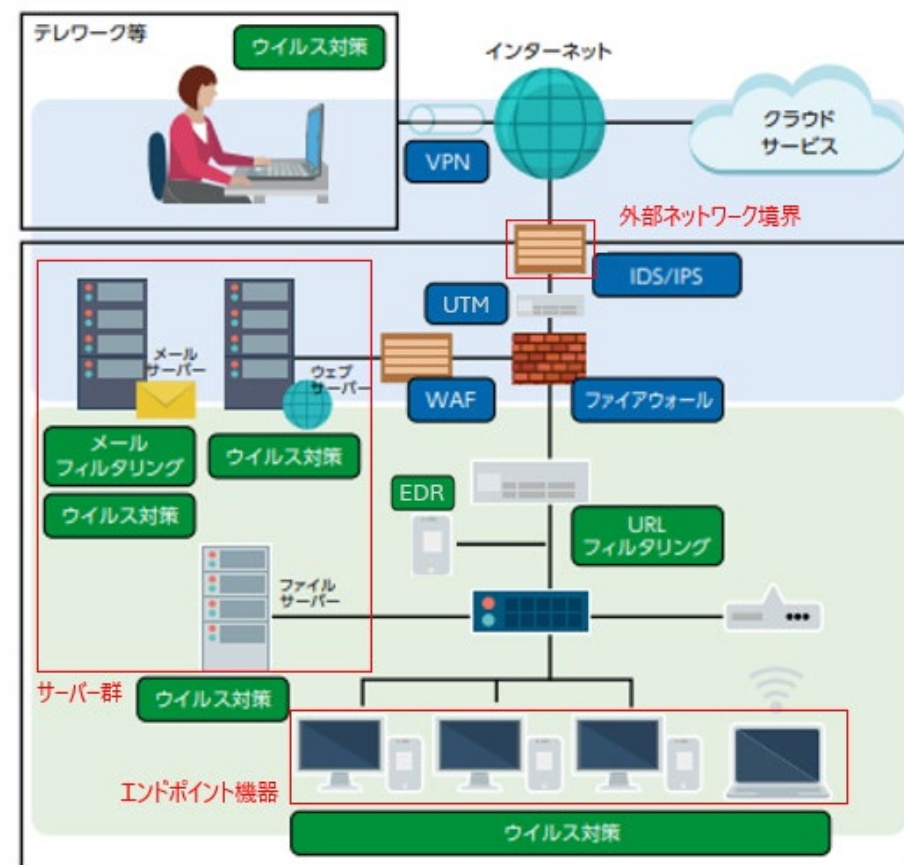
テレワーク等

ウイルス対策

インターネット

クラウド
サービス

VPN

外部ネットワーク境界

IDS/IPS

UTM

メール
サーバー

ウェブ
サーバー

WAF

ファイアウォール

メール
フィルタリング

ウイルス対策

EDR

ウイルス対策

URL
フィルタリング

ファイル
サーバー

サーバー群

ウイルス対策

エンドポイント機器

ウイルス対策